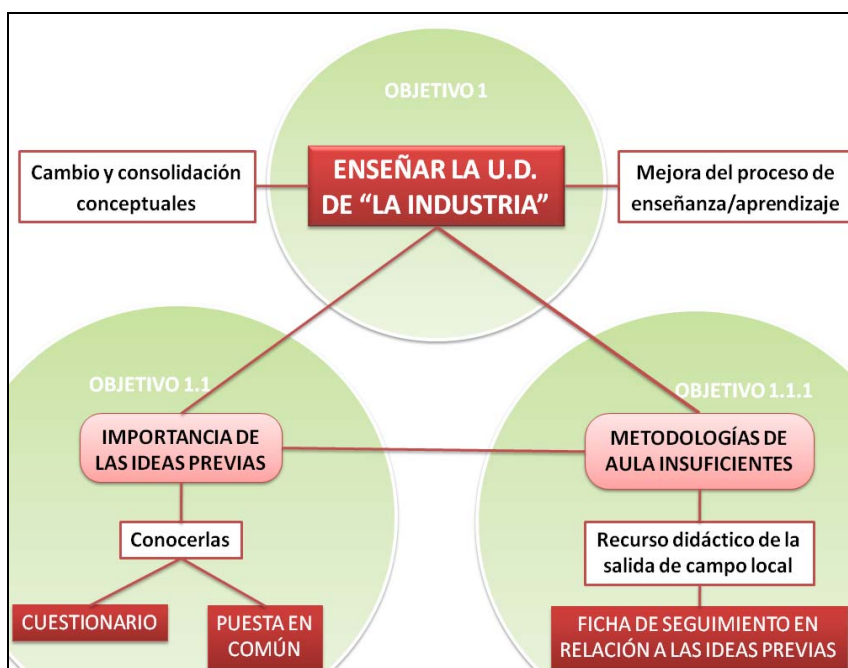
OBJETIVO 1

Cambio y consolidación conceptuales

ENSEÑAR LA U.D. DE "LA INDUSTRIA"

Mejora del proceso de enseñanza/aprendizaje

OBJETIVO 1.1

OBJETIVO 1.1.1

IMPORTANCIA DE LAS IDEAS PREVIAS

METODOLOGÍAS DE AULA INSUFICIENTES

Conocerlas

Recurso didáctico de la salida de campo local

CUESTIONARIO

PUESTA EN COMÚN

FICHA DE SEGUIMIENTO EN RELACIÓN A LAS IDEAS PREVIAS